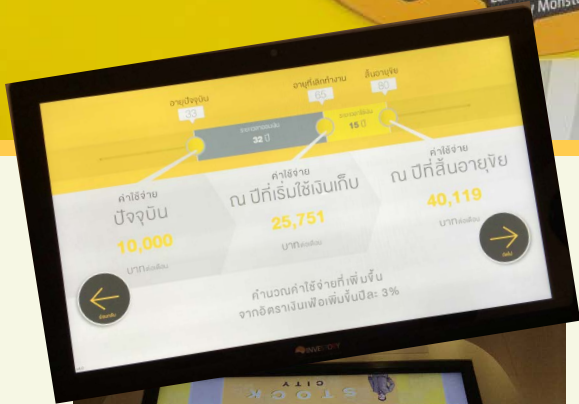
Monst

อายุปัจจุบัน
33

อายุที่เลิกทำงาน
65

สิ้นอายุขัย
80

ระยะเวลาออมเงิน
32 ปี

ระยะเวลาใช้เงิน
15 ปี

ค่าใช้จ่าย
ปัจจุบัน
10,000
บาท/เดือน

ค่าใช้จ่าย
ณ ปีที่เริ่มใช้เงินเก็บ
25,751
บาท/เดือน

ค่าใช้จ่าย
ณ ปีที่สิ้นอายุขัย
40,119
บาท/เดือน

ย้อนกลับ

ถัดไป

คำนวณค่าใช้จ่ายที่เพิ่มขึ้น
จากอัตราเงินเฟ้อเพิ่มขึ้นปีละ 3%

STOCK CITY